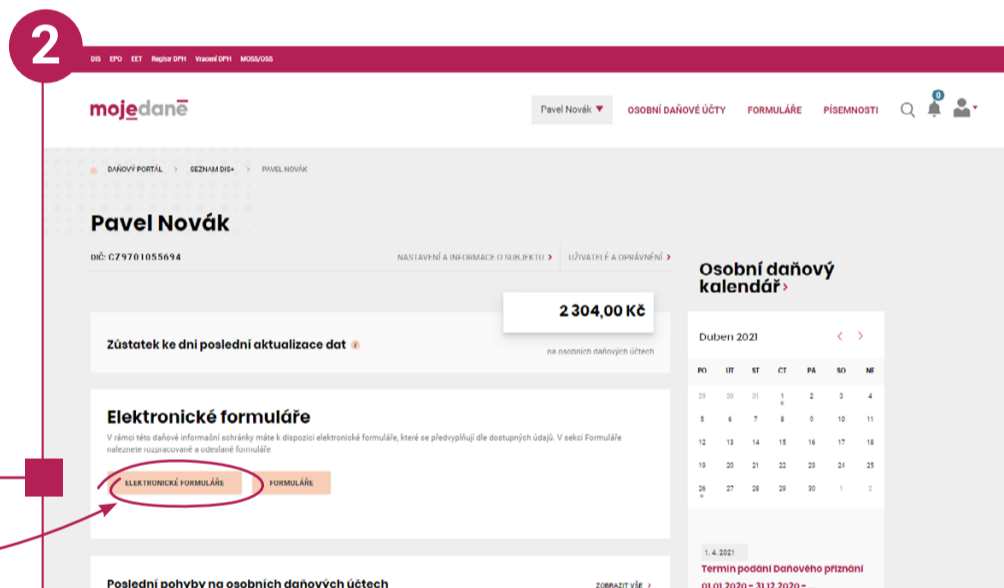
2

DIS EPO EET Registr DPH Vracení DPH MOSS/OSS

mojedaně

Pavel Novák ▼ OSOBNÍ DAŇOVÉ ÚČTY FORMULÁŘE PÍSEMNOSTI

0

DAŇOVÝ PORTÁL > SEZNAM DIS+ > PAVEL NOVÁK

Pavel Novák

DIČ: CZ9701055694

NASTAVENÍ A INFORMACE O SUBJEKTU > UŽIVATELÉ A OPRÁVNĚNÍ >

2 304,00 Kč

Zůstatek ke dni poslední aktualizace dat

na osobních daňových účtech

Elektronické formuláře

V rámci této daňové informační schránky máte k dispozici elektronické formuláře, které se předvyplňují dle dostupných údajů. V sekci Formuláře naleznete rozpracované a odeslané formuláře

ELEKTRONICKÉ FORMULÁŘE FORMULÁŘE

Poslední pohyby na osobních daňových účtech

ZOBRAZIT VŠE >

Osobní daňový kalendář >

Duben 2021

| PO | ÚT | ST | ČT | PÁ | SO | NE |
|---|---|---|---|---|---|---|
| 29 | 30 | 31 | 1 | 2 | 3 | 4 |
| 5 | 6 | 7 | 8 | 9 | 10 | 11 |
| 12 | 13 | 14 | 15 | 16 | 17 | 18 |
| 19 | 20 | 21 | 22 | 23 | 24 | 25 |
| 26 | 27 | 28 | 29 | 30 | 1 | 2 |

1. 4. 2021

Termín podání Daňového přiznání

01.01.2020 – 31.12.2020 –